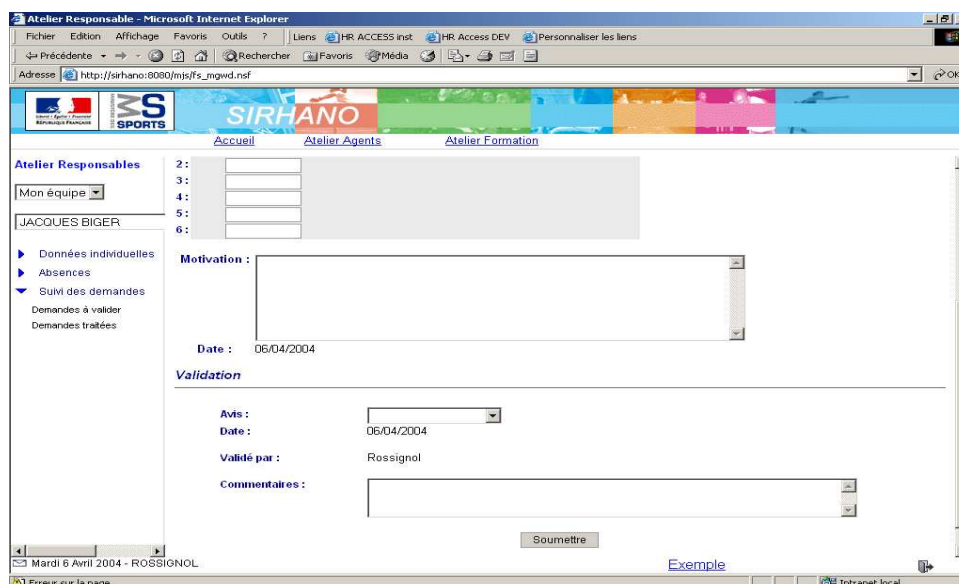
Atelier Responsable - Microsoft Internet Explorer

Fichier Edition Affichage Favoris Outils ? | Liens HR ACCESS inst HR Access DEV Personnaliser les liens

Précédente Rechercher Favoris Média

Adresse http://sirhano:8080/mjs/fs_mgwd.nsf

OK

Liberté • Égalité • Fraternité
RÉPUBLIQUE FRANÇAISE

SPORTS

SIRHANO

Accueil Atelier Agents Atelier Formation

Atelier Responsables

Mon équipe

JACQUES BIGER

Données individuelles
Absences
Suivi des demandes
Demandes à valider
Demandes traitées

2 :
3 :
4 :
5 :
6 :

Motivation :

Date : 06/04/2004

Validation

Avis :
Date : 06/04/2004

Validé par : Rossignol

Commentaires :

Soumettre

Mardi 6 Avril 2004 - ROSSIGNOL

Exemple

Erreur sur la page.

Intranet local